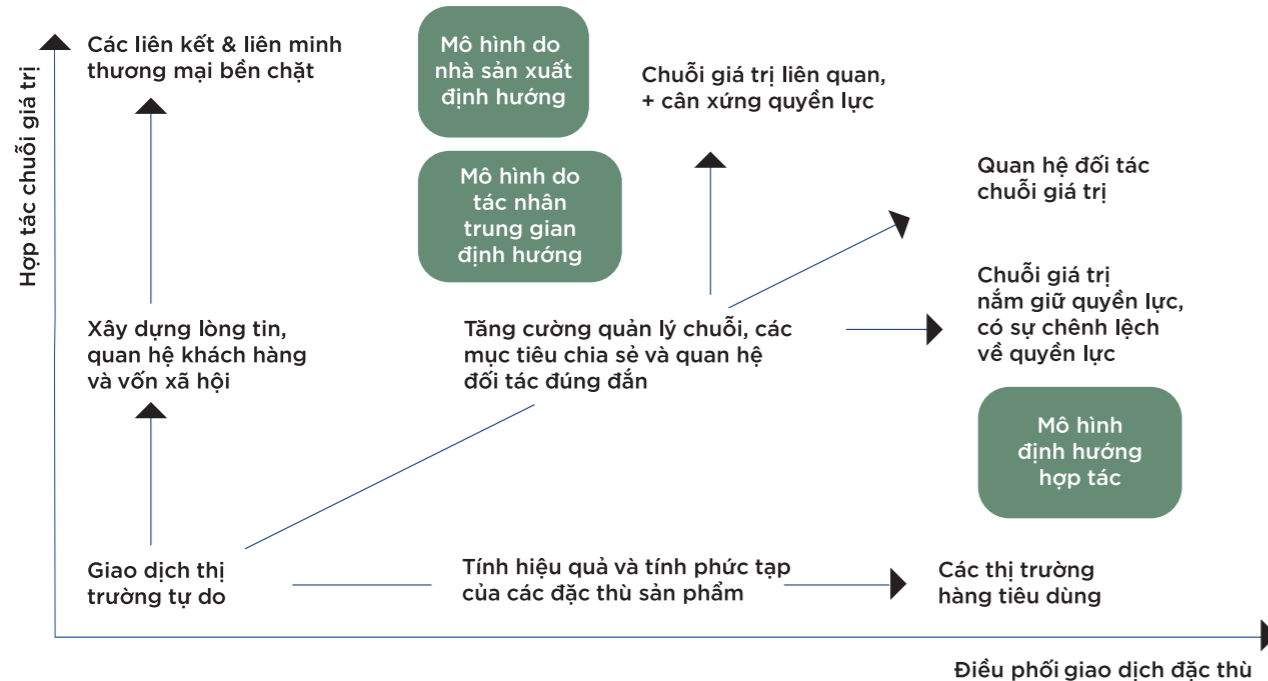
Hợp tác chuỗi giá trị

Các liên kết & liên minh thương mại bền chặt

Mô hình do nhà sản xuất định hướng

Chuỗi giá trị liên quan, + cân xứng quyền lực

Mô hình do tác nhân trung gian định hướng

Quan hệ đối tác chuỗi giá trị

Chuỗi giá trị nắm giữ quyền lực, có sự chênh lệch về quyền lực

Xây dựng lòng tin, quan hệ khách hàng và vốn xã hội

Tăng cường quản lý chuỗi, các mục tiêu chia sẻ và quan hệ đối tác đúng đắn

Mô hình định hướng hợp tác

Giao dịch thị trường tự do

Tính hiệu quả và tính phức tạp của các đặc thù sản phẩm

Các thị trường hàng tiêu dùng

Điều phối giao dịch đặc thù